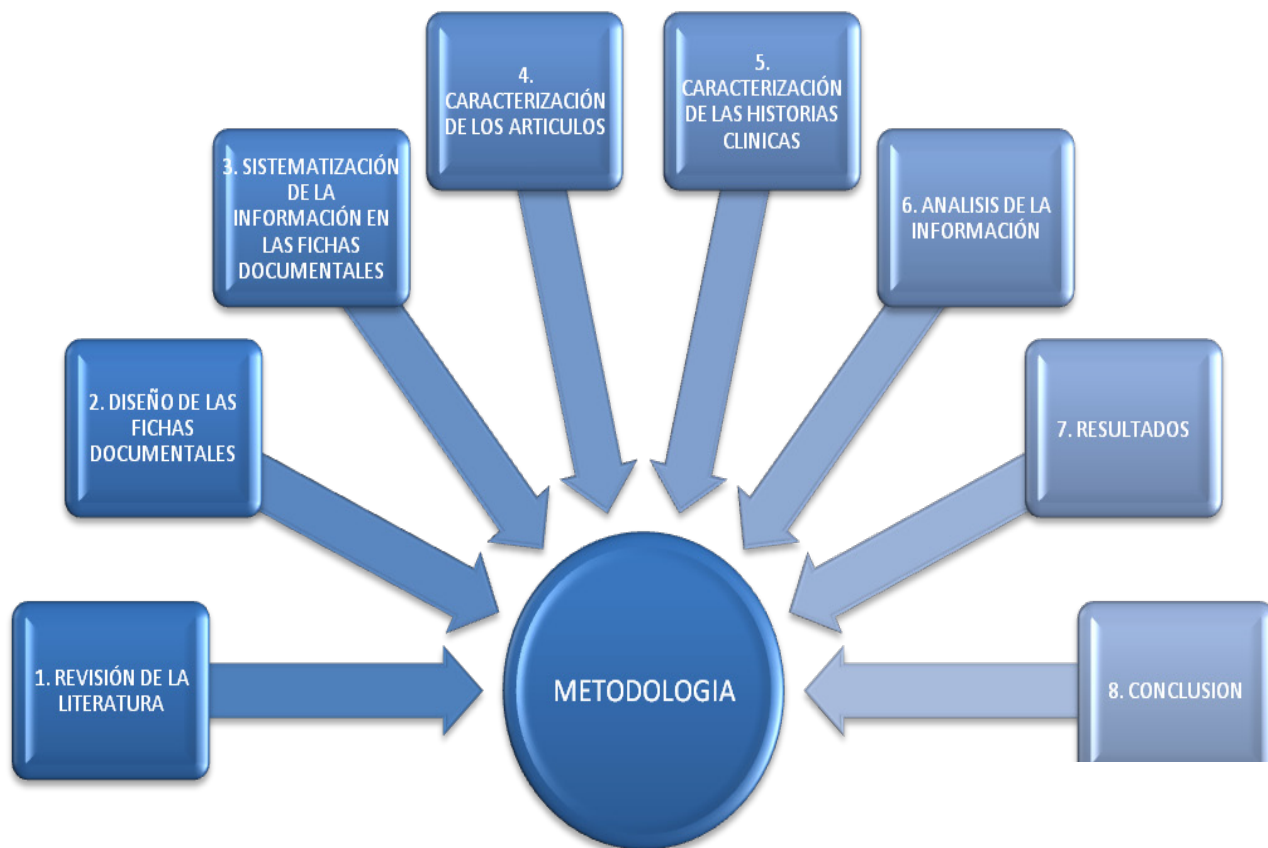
1. REVISIÓN DE LA LITERATURA

2. DISEÑO DE LAS FICHAS DOCUMENTALES

3. SISTEMATIZACIÓN DE LA INFORMACIÓN EN LAS FICHAS DOCUMENTALES

4. CARACTERIZACIÓN DE LOS ARTICULOS

5. CARACTERIZACIÓN DE LAS HISTORIAS CLINICAS

6. ANALISIS DE LA INFORMACIÓN

7. RESULTADOS

8. CONCLUSION

METODOLOGIA